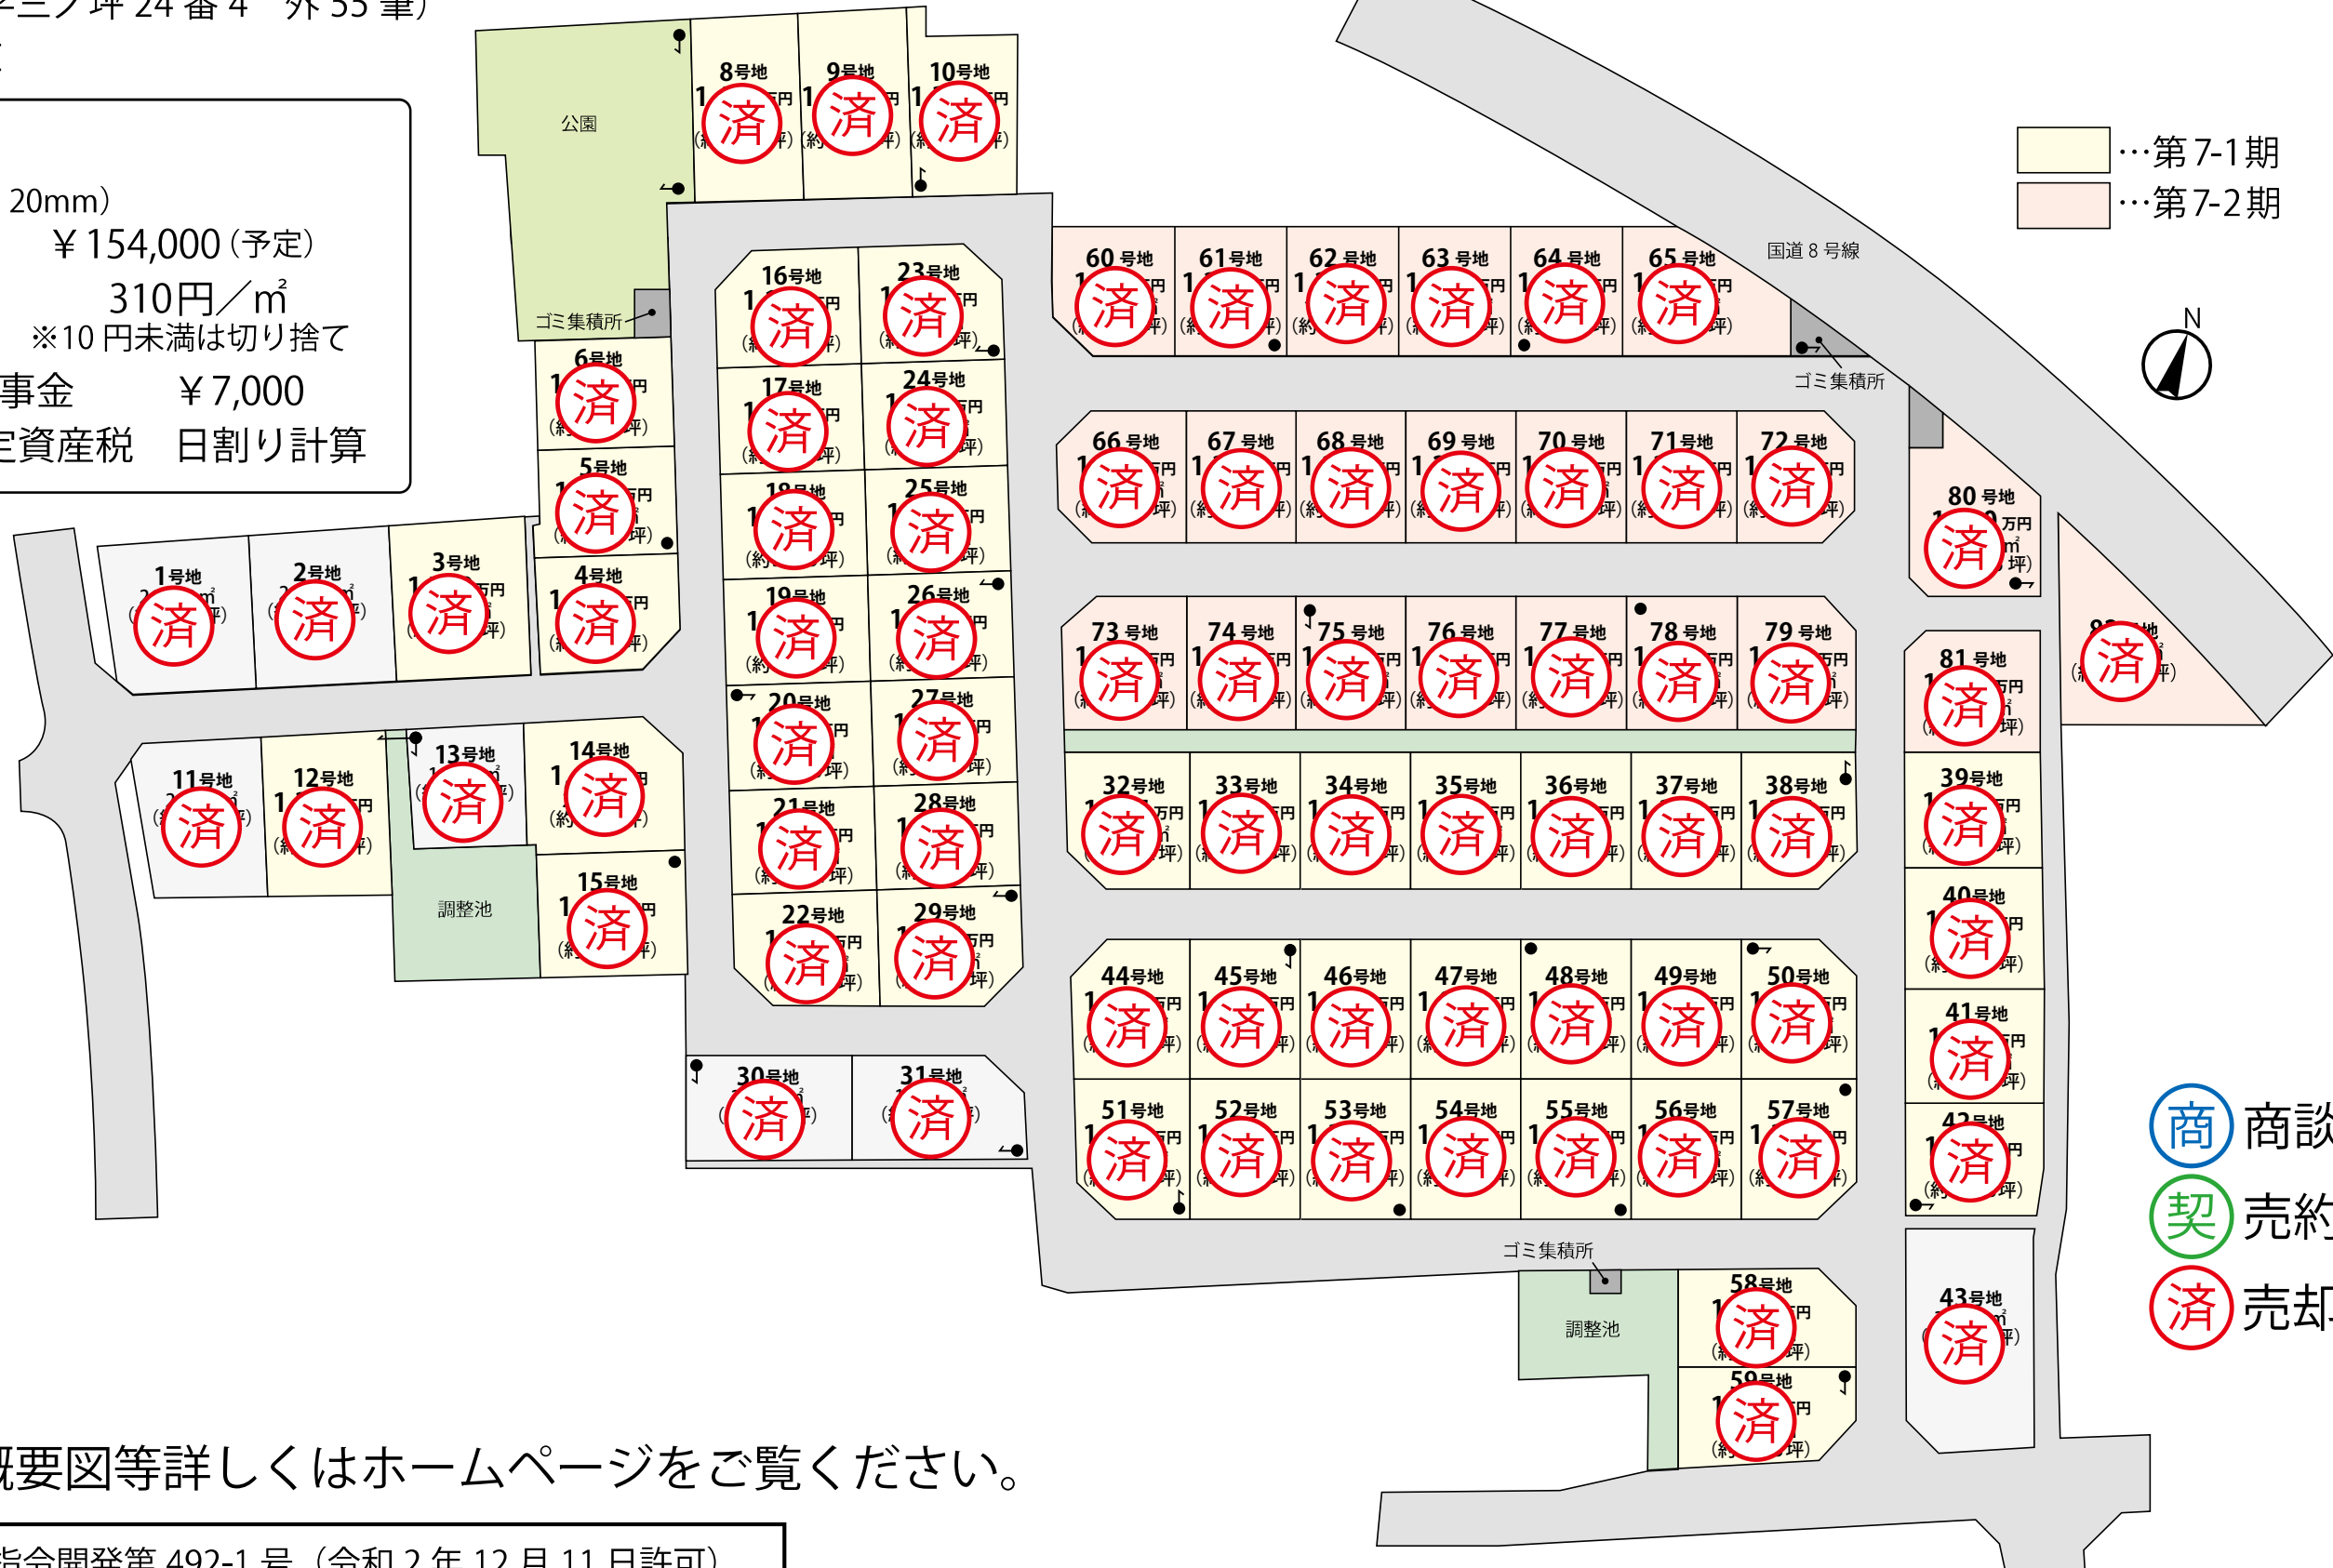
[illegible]ミノ坪 24 番 4　外 35 筆）

20mm）
￥154,000（予定）
310円／m²
※10 円未満は切り捨て
事金　　￥7,000
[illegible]資産税　日割り計算

公園
ゴミ集積所
8号地 済
9号地 済
10号地 済
6号地 済
5号地 済
4号地 済
1号地 済
2号地 済
3号地 済
11号地 済
12号地 済
13号地 済
14号地 済
15号地 済
調整池
16号地 済
17号地 済
18号地 済
19号地 済
20号地 済
21号地 済
22号地 済
23号地 済
24号地 済
25号地 済
26号地 済
27号地 済
28号地 済
29号地 済
30号地 済
31号地 済
60号地 済
61号地 済
62号地 済
63号地 済
64号地 済
65号地 済
国道 8 号線
ゴミ集積所
66号地 済
67号地 済
68号地 済
69号地 済
70号地 済
71号地 済
72号地 済
80号地 済
73号地 済
74号地 済
75号地 済
76号地 済
77号地 済
78号地 済
79号地 済
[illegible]号地 済
81号地 済
32号地 済
33号地 済
34号地 済
35号地 済
36号地 済
37号地 済
38号地 済
39号地 済
40号地 済
44号地 済
45号地 済
46号地 済
47号地 済
48号地 済
49号地 済
50号地 済
41号地 済
51号地 済
52号地 済
53号地 済
54号地 済
55号地 済
56号地 済
57号地 済
42号地 済
ゴミ集積所
調整池
58号地 済
59号地 済
43号地 済

…第 7-1 期
…第 7-2 期
N

商 商談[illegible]
契 売約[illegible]
済 売却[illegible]

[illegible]概要図等詳しくはホームページをご覧ください。

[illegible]指令開発第 492-1 号（令和 2 年 12 月 11 日許可）